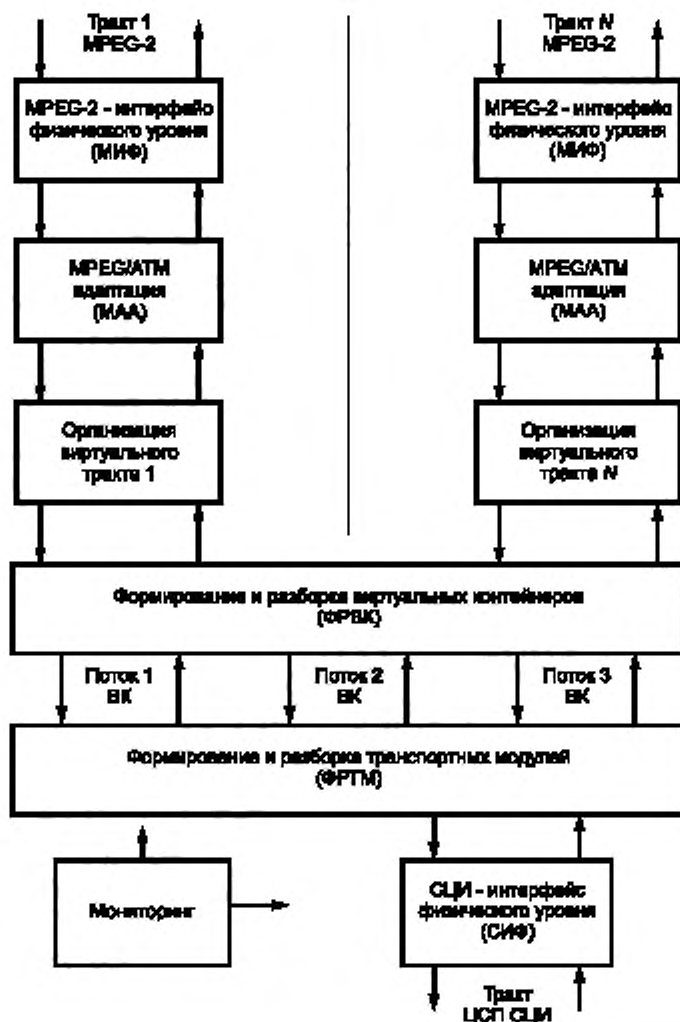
Тракт 1
MPEG-2

Тракт N
MPEG-2

MPEG-2 - интерфейс физического уровня (МИФ)

MPEG-2 - интерфейс физического уровня (МИФ)

MPEG/ATM адаптация (МАА)

MPEG/ATM адаптация (МАА)

Организация виртуального тракта 1

Организация виртуального тракта N

Формирование и разборка виртуальных контейнеров (ФРВК)

Поток 1
ВК

Поток 2
ВК

Поток 3
ВК

Формирование и разборка транспортных модулей (ФРТМ)

Мониторинг

СЦИ - интерфейс физического уровня (СИФ)

Тракт
ЦСП СЦИ